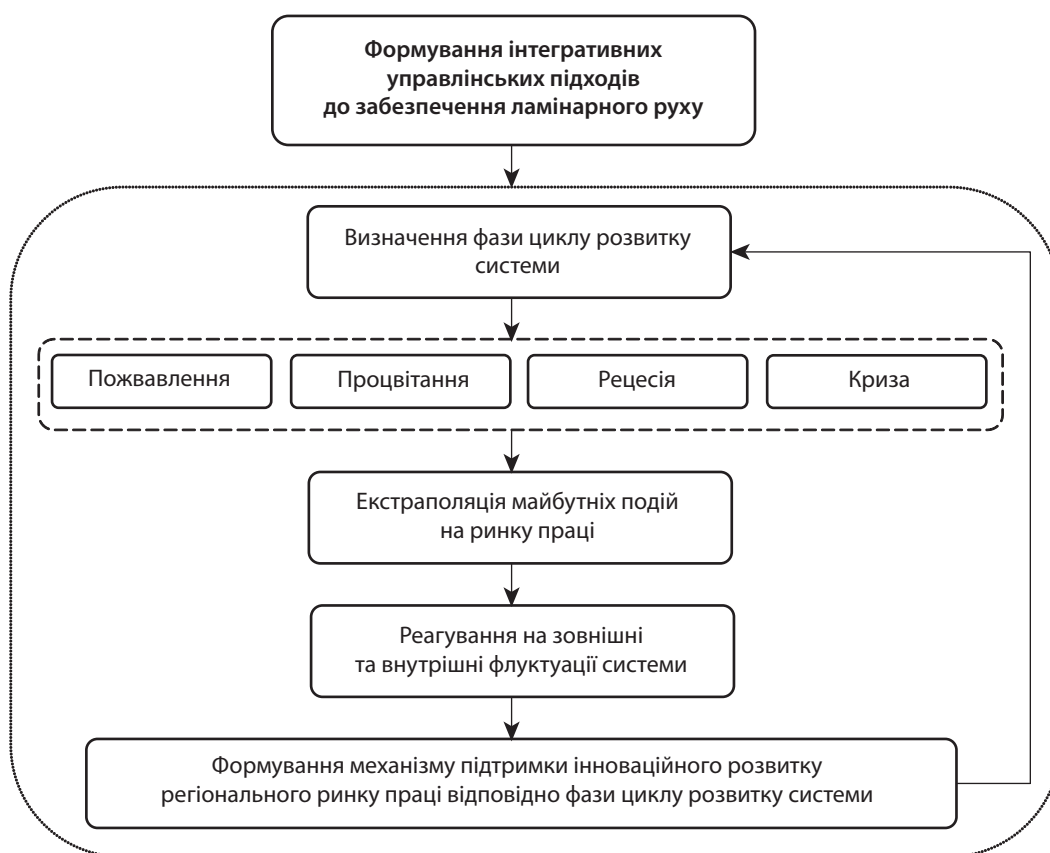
Формування інтегративних управлінських підходів до забезпечення ламінарного руху

Визначення фази циклу розвитку системи

Пожвавлення

Процвітання

Рецесія

Криза

Екстраполяція майбутніх подій на ринку праці

Реагування на зовнішні та внутрішні флуктуації системи

Формування механізму підтримки інноваційного розвитку регіонального ринку праці відповідно фази циклу розвитку системи